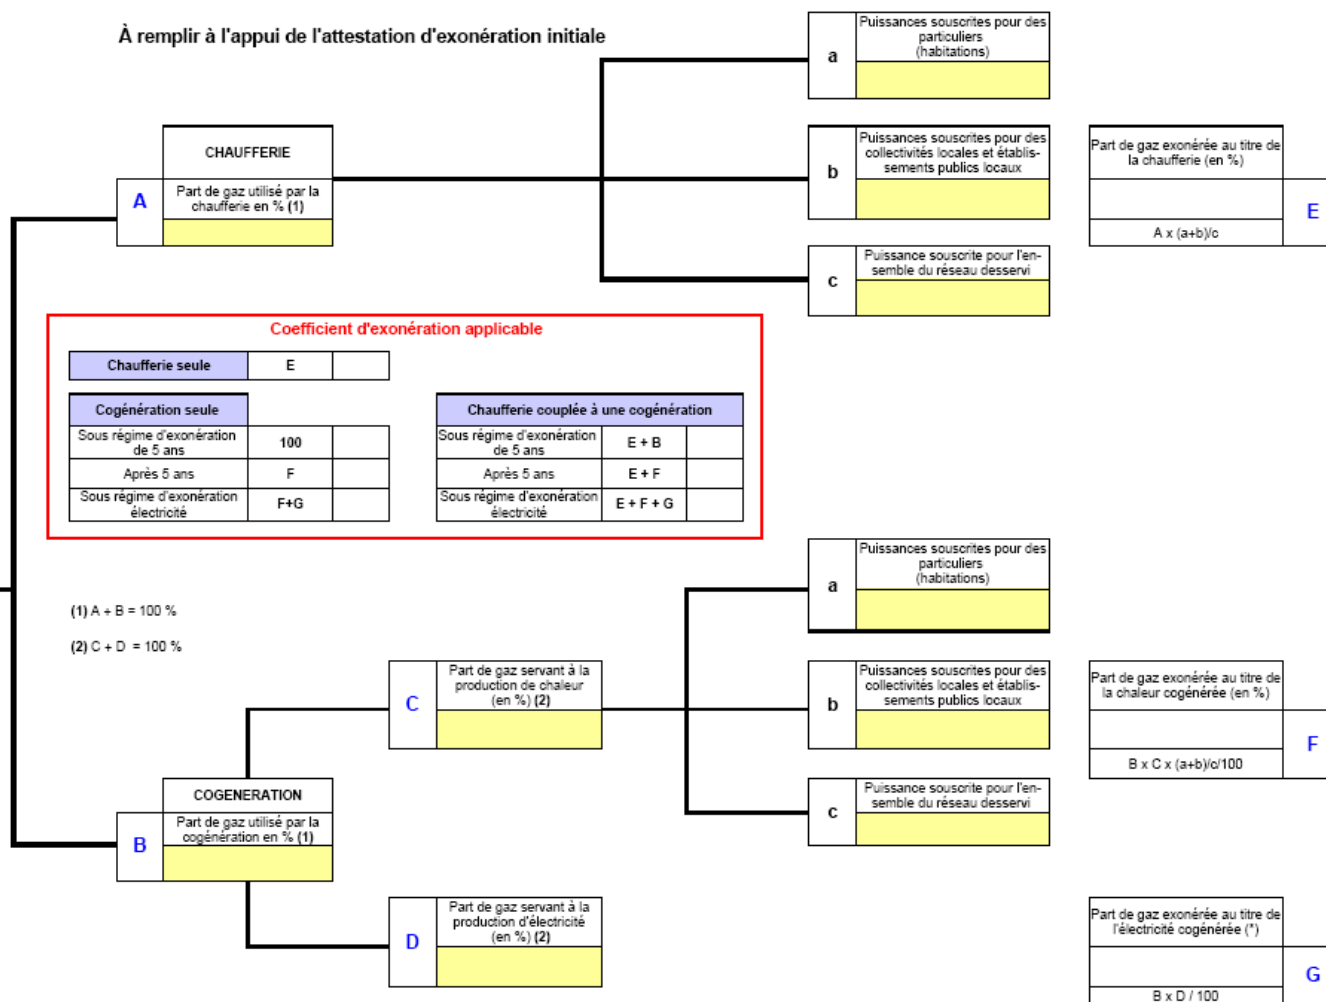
À remplir à l'appui de l'attestation d'exonération initiale

a
Puissances souscrites pour des particuliers (habitations)

CHAUFFERIE

A
Part de gaz utilisé par la chaufferie en % (1)

b
Puissances souscrites pour des collectivités locales et établissements publics locaux

Part de gaz exonérée au titre de la chaufferie (en %)

E
A x (a+b)/c

c
Puissance souscrite pour l'ensemble du réseau desservi

Coefficient d'exonération applicable

| Chaufferie seule | E | |
|---|---|---|

| Cogénération seule | | |
|---|---|---|
| Sous régime d'exonération de 5 ans | 100 | |
| Après 5 ans | F | |
| Sous régime d'exonération électricité | F+G | |

| Chaufferie couplée à une cogénération | | |
|---|---|---|
| Sous régime d'exonération de 5 ans | E + B | |
| Après 5 ans | E + F | |
| Sous régime d'exonération électricité | E + F + G | |

a
Puissances souscrites pour des particuliers (habitations)

(1) A + B = 100 %

(2) C + D = 100 %

C
Part de gaz servant à la production de chaleur (en %) (2)

b
Puissances souscrites pour des collectivités locales et établissements publics locaux

Part de gaz exonérée au titre de la chaleur cogénérée (en %)

F
B x C x (a+b)/c/100

c
Puissance souscrite pour l'ensemble du réseau desservi

COGENERATION

B
Part de gaz utilisé par la cogénération en % (1)

D
Part de gaz servant à la production d'électricité (en %) (2)

Part de gaz exonérée au titre de l'électricité cogénérée (*)

G
B x D / 100